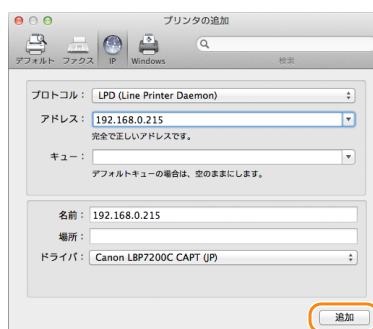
プリンタの追加

デフォルト ファクス IP Windows

検索

プロトコル： LPD (Line Printer Daemon)

アドレス： 192.168.0.215

完全で正しいアドレスです。

キュー：

デフォルトキューの場合は、空のままにします。

名前： 192.168.0.215

場所：

ドライバ： Canon LBP7200C CAPT (JP)

追加